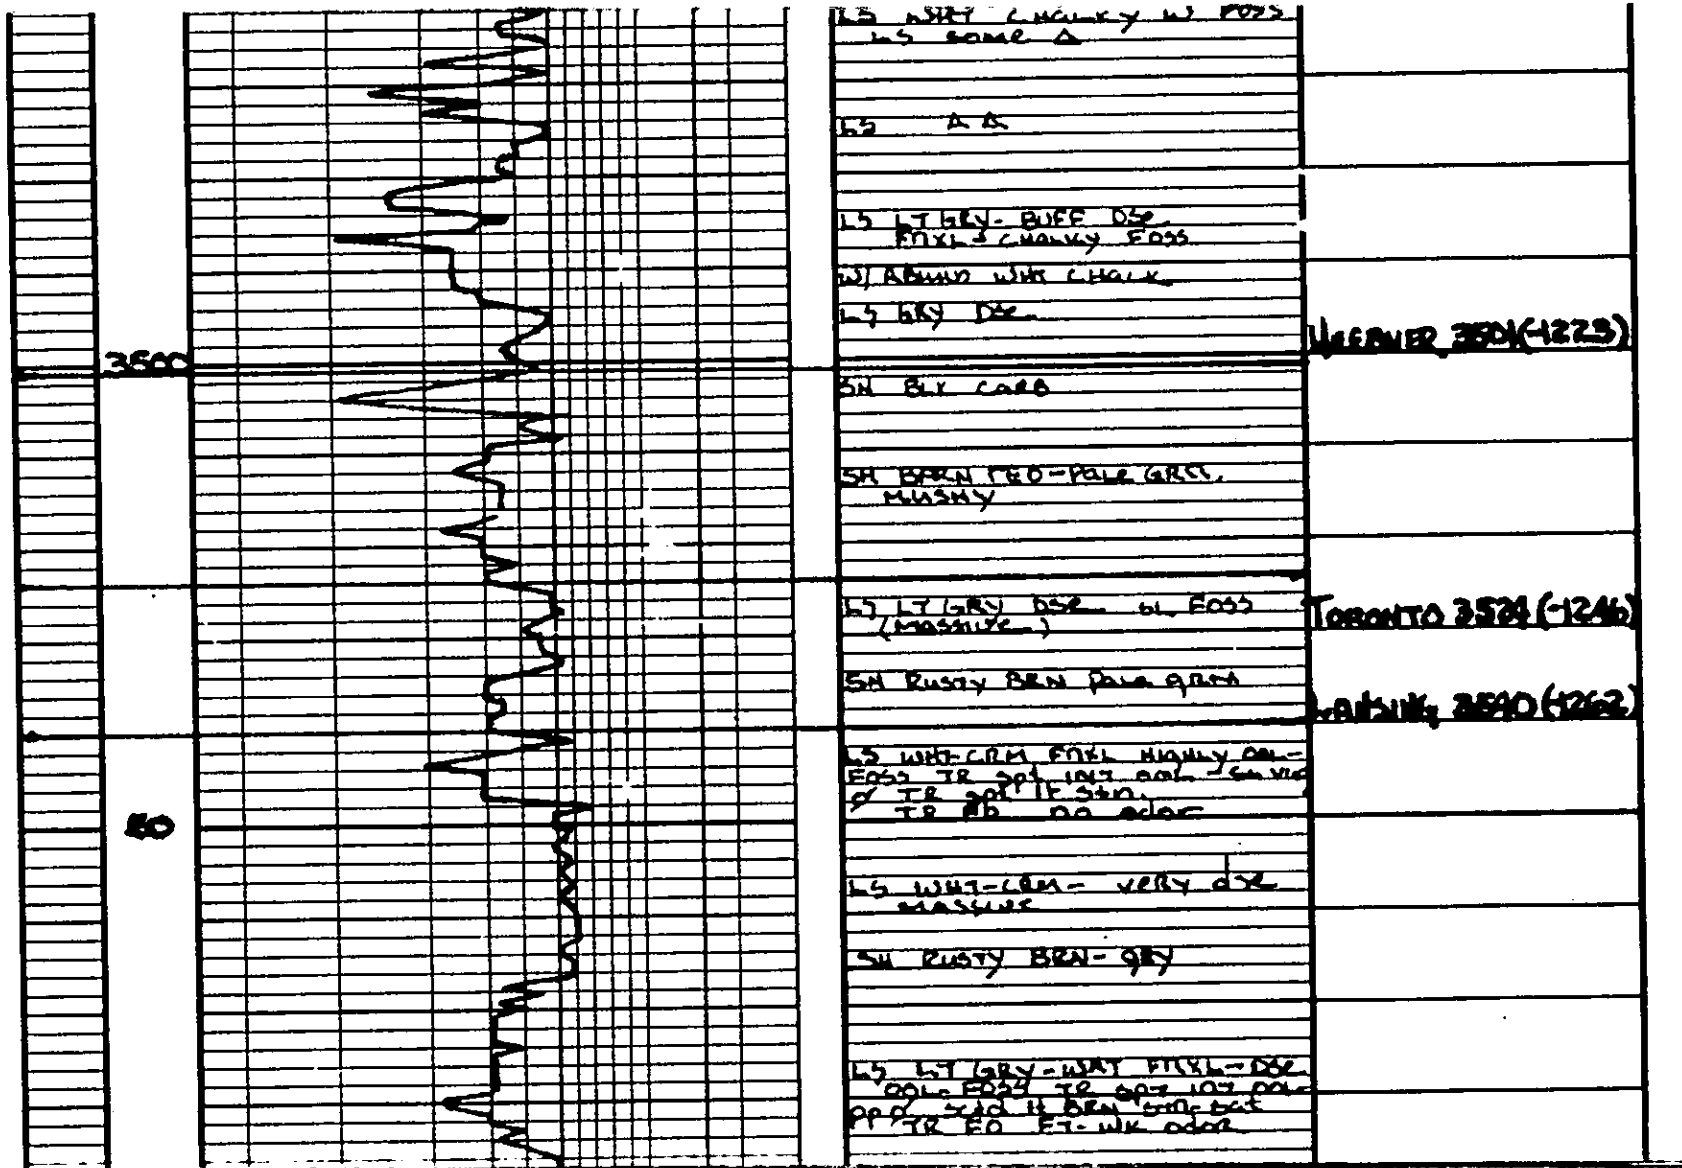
LS WHT CHALKY W/ FOSS
LS SOME A

LS A A

LS LT GRY- BUFF DSE
FNXL & CHALKY FOSS
W/ ABUND WHT CHALK
LS GRY DSE

HEEBNER 3501(-1229)

3500

SH BLK CARB

SH BRN RED-PALE GRN,
MUSHY

LS LT GRY DSE BL FOSS
(MASSIVE)

TORONTO 3524(-1246)

SH RUSTY BRN PALE GRN

LANSING 3540(-1262)

LS WHT-CRM FNXL HIGHLY OOL-FOSS TR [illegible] INT OOL - SM VIS
Ø TR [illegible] LT STN.
TR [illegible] NO ODOR

50

LS WHT-CRM- VERY DSE
MASSIVE

SH RUSTY BRN- GRY

LS LT GRY-WHT FNXL-DSE
OOL-FOSS TR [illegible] INT OOL
PP Ø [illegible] LT BRN STN-SAT
TR FO FT-WK ODOR